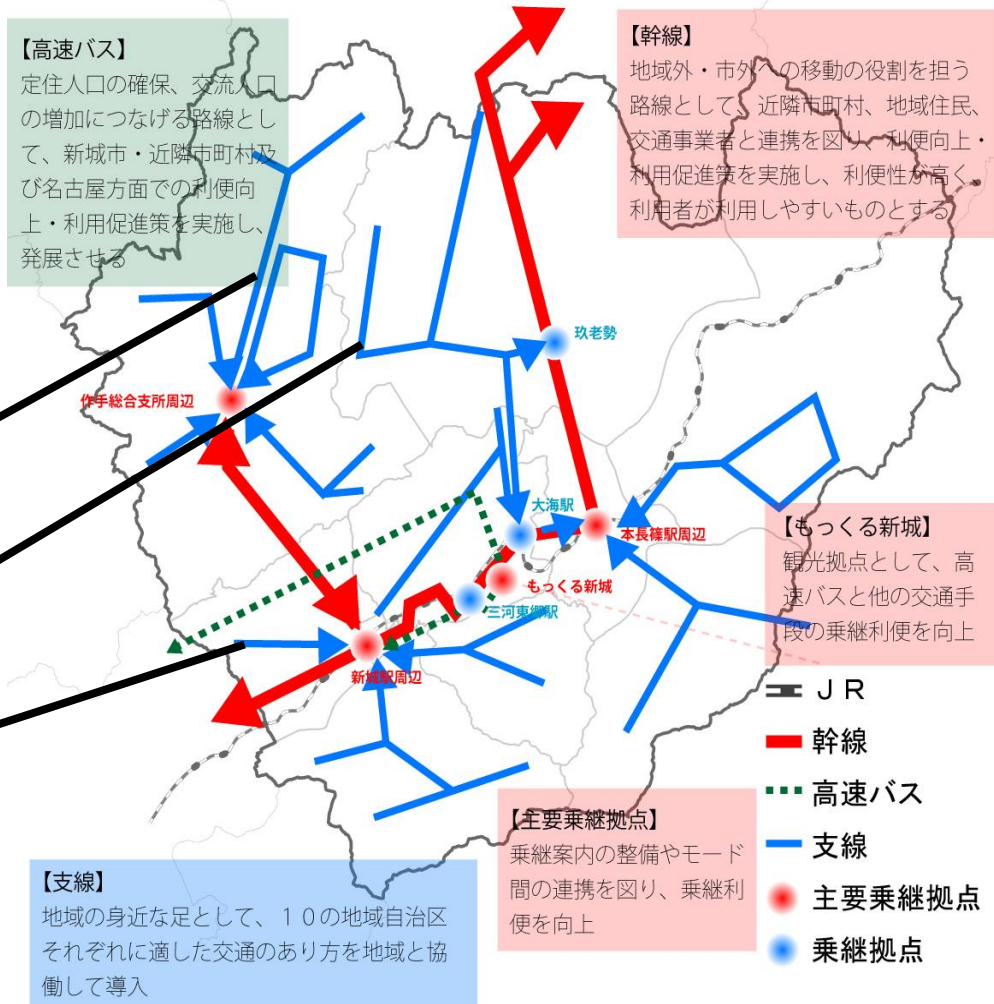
【高速バス】
定住人口の確保、交流人口の増加につなげる路線として、新城市・近隣市町村及び名古屋方面での利便向上・利用促進策を実施し、発展させる

【幹線】
地域外・市外への移動の役割を担う路線として、近隣市町村、地域住民、交通事業者と連携を図り、利便向上・利用促進策を実施し、利便性が高く、利用者が利用しやすいものとする

玖老勢

作手総合支所周辺

大海駅

本長篠駅周辺

もっくる新城

三河東郷駅

新城駅周辺

【もっくる新城】
観光拠点として、高速バスと他の交通手段の乗継利便を向上

ＪＲ
幹線
高速バス
支線
主要乗継拠点
乗継拠点

【主要乗継拠点】
乗継案内の整備やモード間の連携を図り、乗継利便を向上

【支線】
地域の身近な足として、１０の地域自治区それぞれに適した交通のあり方を地域と協働して導入